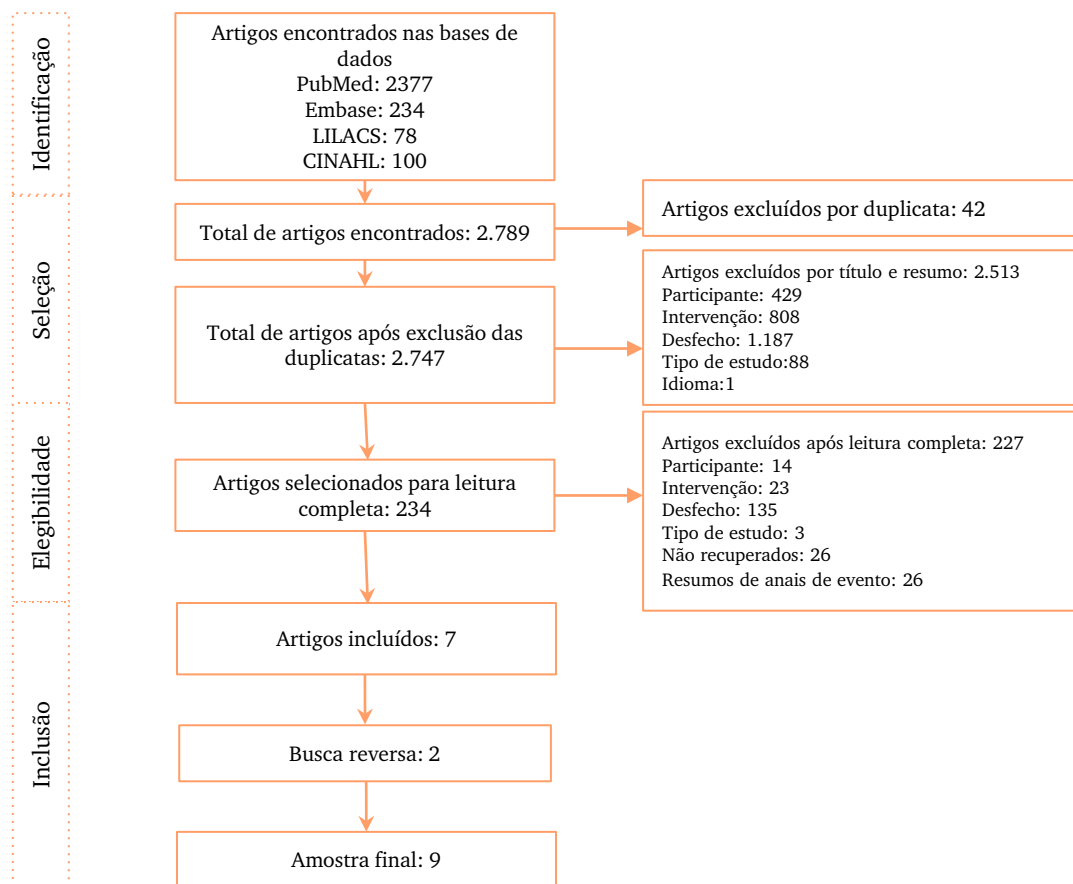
Identificação

Artigos encontrados nas bases de dados
PubMed: 2377
Embase: 234
LILACS: 78
CINAHL: 100

Seleção

Total de artigos encontrados: 2.789

Artigos excluídos por duplicata: 42

Total de artigos após exclusão das duplicatas: 2.747

Artigos excluídos por título e resumo: 2.513
Participante: 429
Intervenção: 808
Desfecho: 1.187
Tipo de estudo:88
Idioma:1

Elegibilidade

Artigos selecionados para leitura completa: 234

Artigos excluídos após leitura completa: 227
Participante: 14
Intervenção: 23
Desfecho: 135
Tipo de estudo: 3
Não recuperados: 26
Resumos de anais de evento: 26

Inclusão

Artigos incluídos: 7

Busca reversa: 2

Amostra final: 9